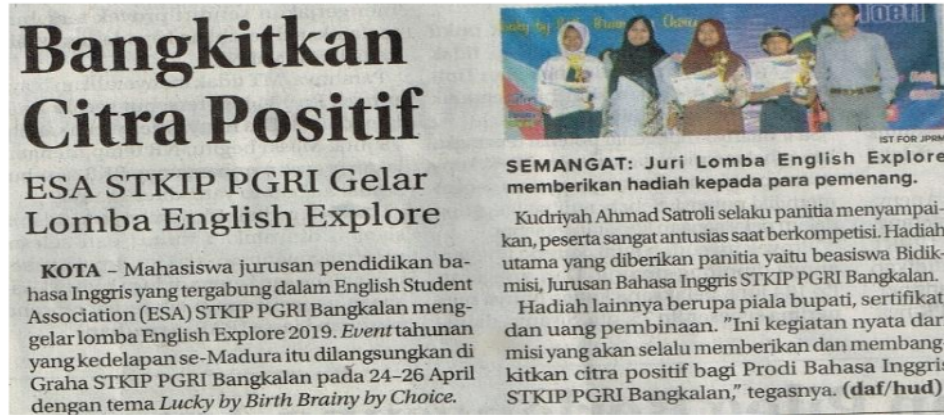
Bangkitkan Citra Positif

ESA STKIP PGRI Gelar Lomba English Explore

KOTA – Mahasiswa jurusan pendidikan bahasa Inggris yang tergabung dalam English Student Association (ESA) STKIP PGRI Bangkalan menggelar lomba English Explore 2019. Event tahunan yang kedelapan se-Madura itu dilangsungkan di Graha STKIP PGRI Bangkalan pada 24–26 April dengan tema Lucky by Birth Brainy by Choice.

IST FOR JPRM

SEMANGAT: Juri Lomba English Explore memberikan hadiah kepada para pemenang.

Kudriyah Ahmad Satroli selaku panitia menyampaikan, peserta sangat antusias saat berkompetisi. Hadiah utama yang diberikan panitia yaitu beasiswa Bidikmisi, Jurusan Bahasa Inggris STKIP PGRI Bangkalan.

Hadiah lainnya berupa piala bupati, sertifikat dan uang pembinaan. "Ini kegiatan nyata dari misi yang akan selalu memberikan dan membangkitkan citra positif bagi Prodi Bahasa Inggris STKIP PGRI Bangkalan," tegasnya. (daf/hud)